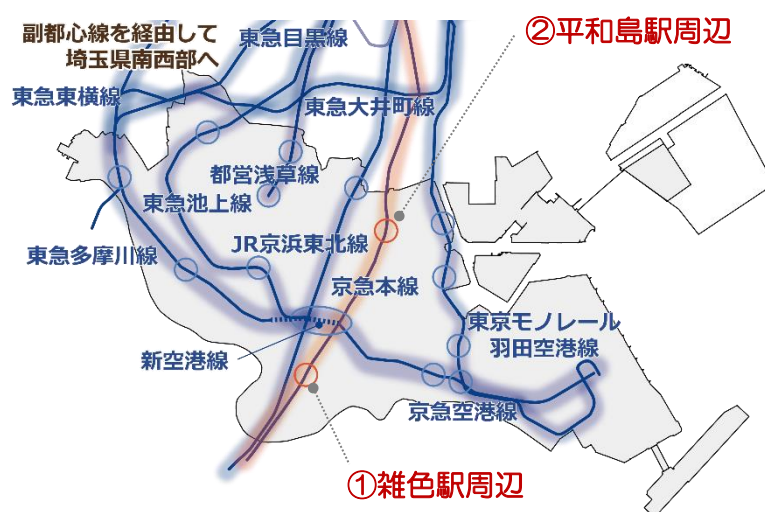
副都心線を経由して
埼玉県南西部へ

東急目黒線

②平和島駅周辺

東急東横線

東急大井町線

都営浅草線

東急池上線

東急多摩川線

JR京浜東北線

京急本線

東京モノレール

羽田空港線

新空港線

京急空港線

①雑色駅周辺